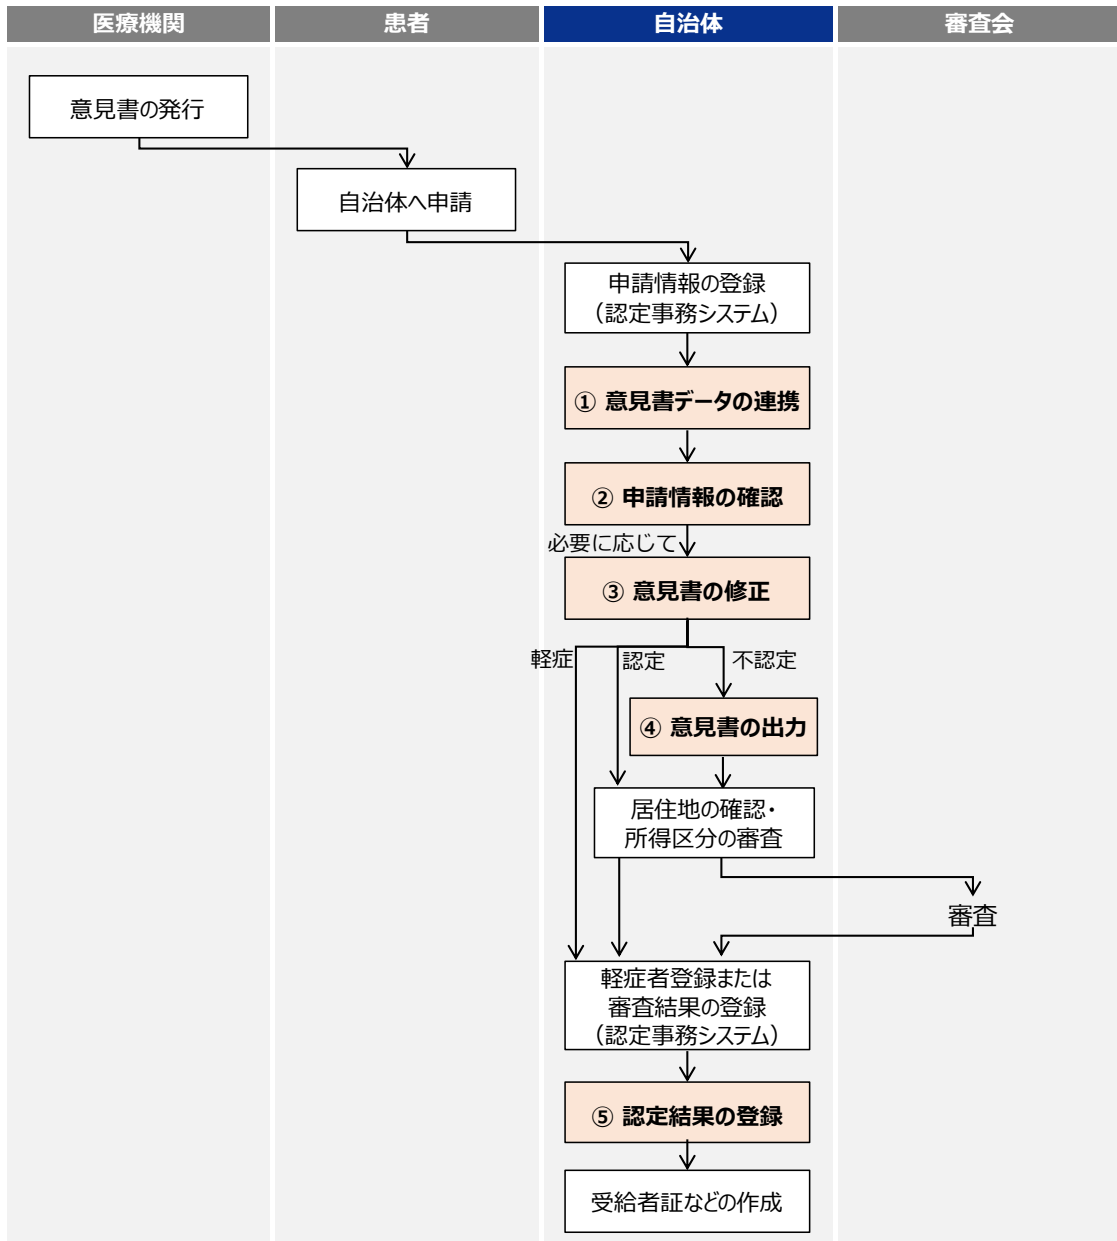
医療機関

患者

自治体

審査会

意見書の発行

自治体へ申請

申請情報の登録（認定事務システム）

① 意見書データの連携

② 申請情報の確認

必要に応じて

③ 意見書の修正

軽症

認定

不認定

④ 意見書の出力

居住地の確認・所得区分の審査

審査

軽症者登録または審査結果の登録（認定事務システム）

⑤ 認定結果の登録

受給者証などの作成